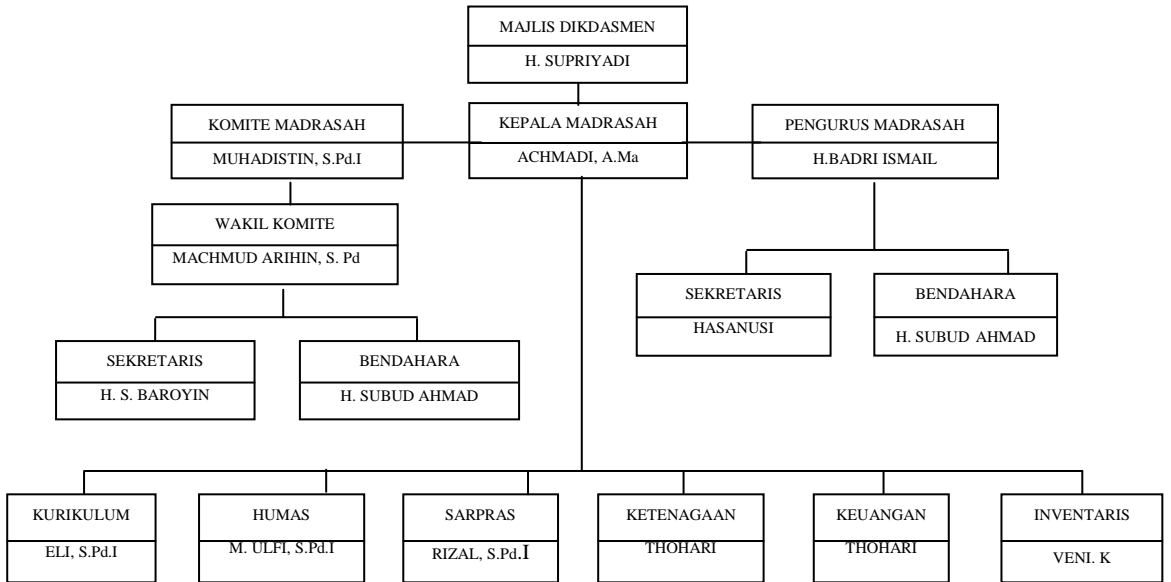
MAJLIS DIKDASMEN
H. SUPRIYADI

KOMITE MADRASAH
MUHADISTIN, S.Pd.I

KEPALA MADRASAH
ACHMADI, A.Ma

PENGURUS MADRASAH
H.BADRI ISMAIL

WAKIL KOMITE
MACHMUD ARIHIN, S. Pd

SEKRETARIS
HASANUSI

BENDAHARA
H. SUBUD AHMAD

SEKRETARIS
H. S. BAROYIN

BENDAHARA
H. SUBUD AHMAD

KURIKULUM
ELI, S.Pd.I

HUMAS
M. ULFI, S.Pd.I

SARPRAS
RIZAL, S.Pd.I

KETENAGAAN
THOHARI

KEUANGAN
THOHARI

INVENTARIS
VENI. K